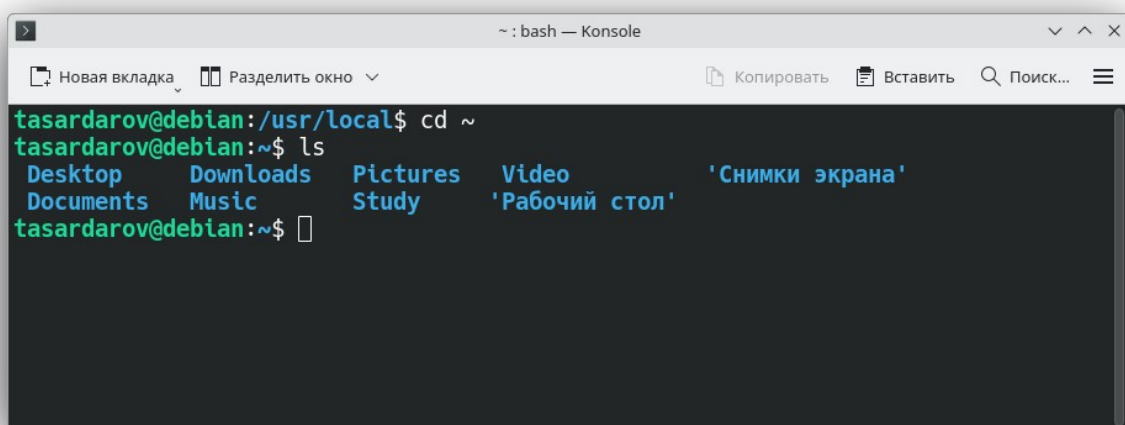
~ : bash — Konsole

Новая вкладка   Разделить окно   Копировать   Вставить   Поиск...

tasardarov@debian:/usr/local$ cd ~
tasardarov@debian:~$ ls
Desktop    Downloads   Pictures   Video   'Снимки экрана'
Documents   Music   Study   'Рабочий стол'
tasardarov@debian:~$